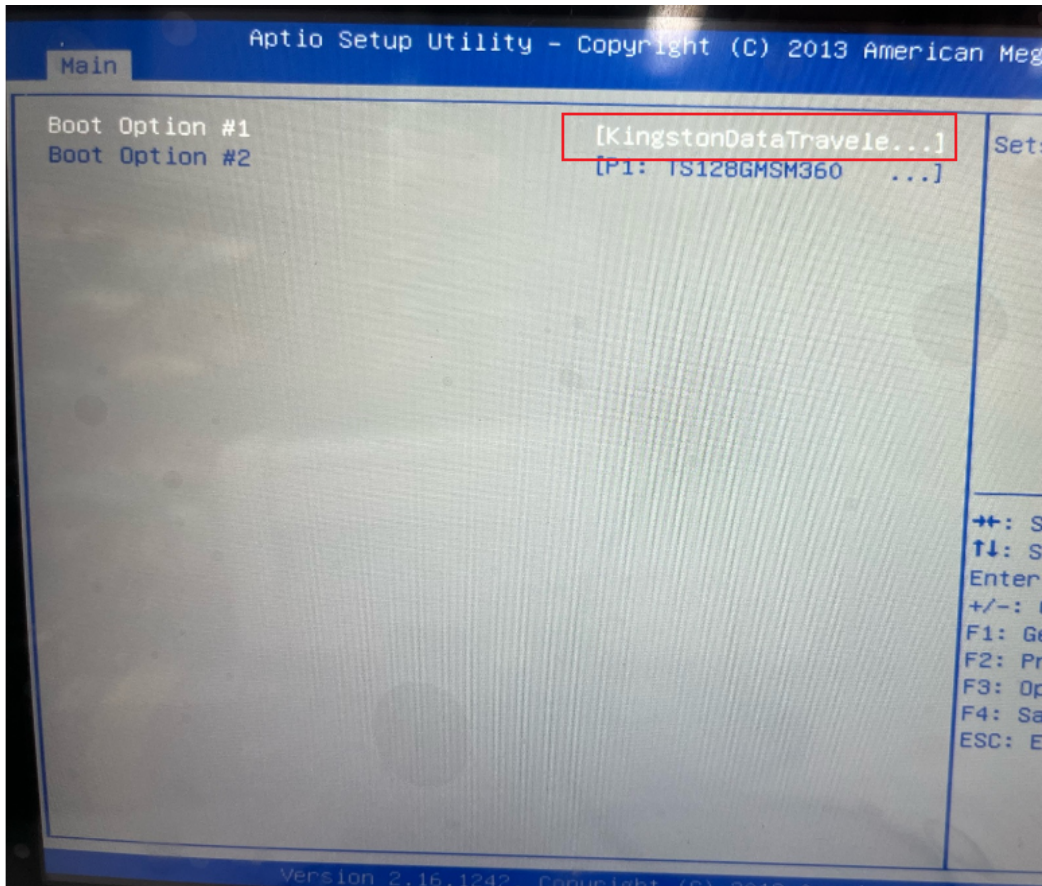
Aptio Setup Utility – Copyright (C) 2013 American Meg

Main

Boot Option #1
Boot Option #2

[KingstonDataTravele...]
[P1: TS128GMSM360 ...]

Sets

→←: S
↑↓: S
Enter
+/-: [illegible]
F1: Ge
F2: Pr
F3: Op
F4: Sa
ESC: E

Version 2.16.1242 Copyright (C) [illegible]